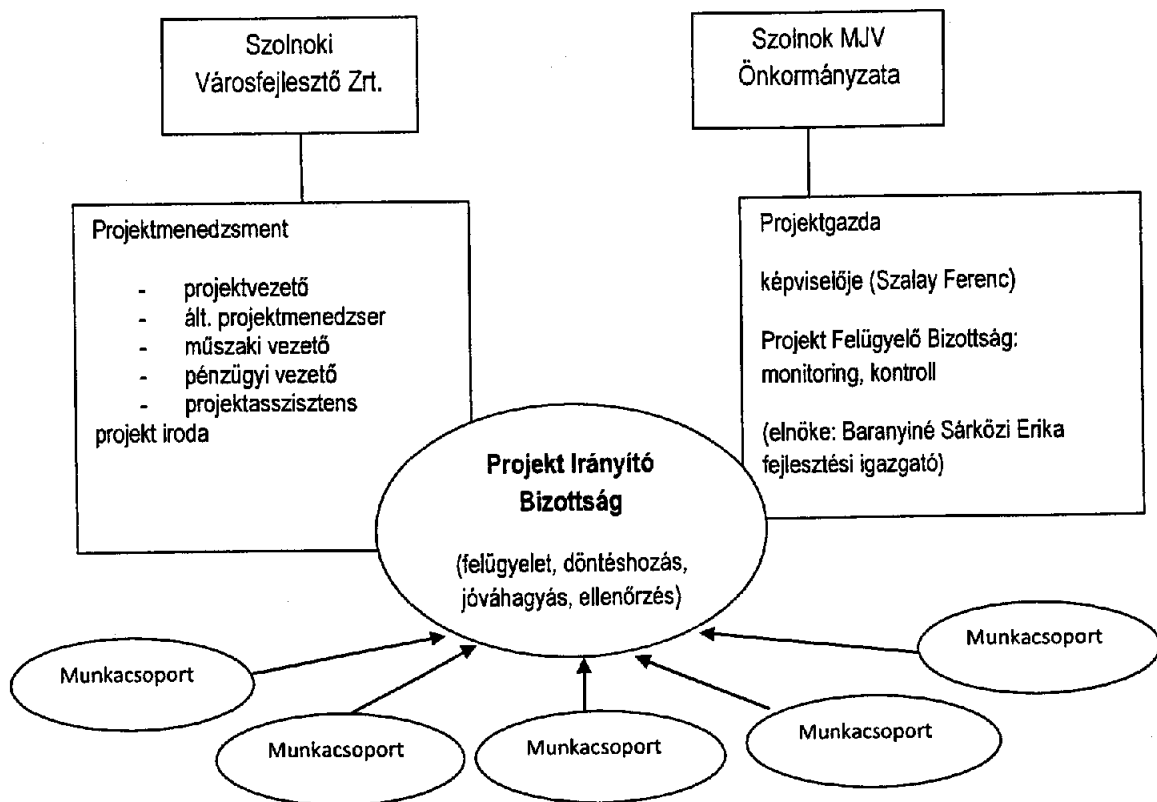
Szolnoki Városfejlesztő Zrt.

Szolnok MJV Önkormányzata

Projektmenedzsment

- projektvezető
- ált. projektmenedzser
- műszaki vezető
- pénzügyi vezető
- projektasszisztens

projekt iroda

Projektgazda

képviselője (Szalay Ferenc)

Projekt Felügyelő Bizottság: monitoring, kontroll

(elnöke: Baranyiné Sárközi Erika fejlesztési igazgató)

**Projekt Irányító Bizottság**

(felügyelet, döntéshozás, jóváhagyás, ellenőrzés)

Munkacsoport

Munkacsoport

Munkacsoport

Munkacsoport

Munkacsoport